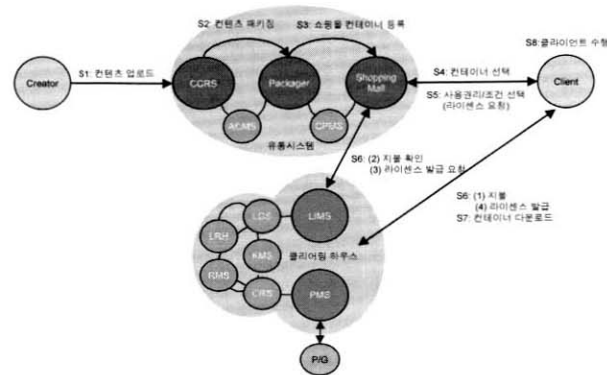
S2: 컨텐츠 패키징

S3: 쇼핑몰 컨테이너 등록

S8:클라이언트 수행

Creator

S1: 컨텐츠 업로드

CCRS

Packager

Shopping Mall

S4: 컨테이너 선택

Client

S5: 사용권리/조건 선택 (라이센스 요청)

ACMS

CPMS

유통시스템

S6: (2) 지불 확인 (3) 라이센스 발급 요청

S6: (1) 지불 (4) 라이센스 발급

S7: 컨테이너 다운로드

LDS

LIMS

LRH

KMS

클리어링 하우스

RMS

CRS

PMS

P/G